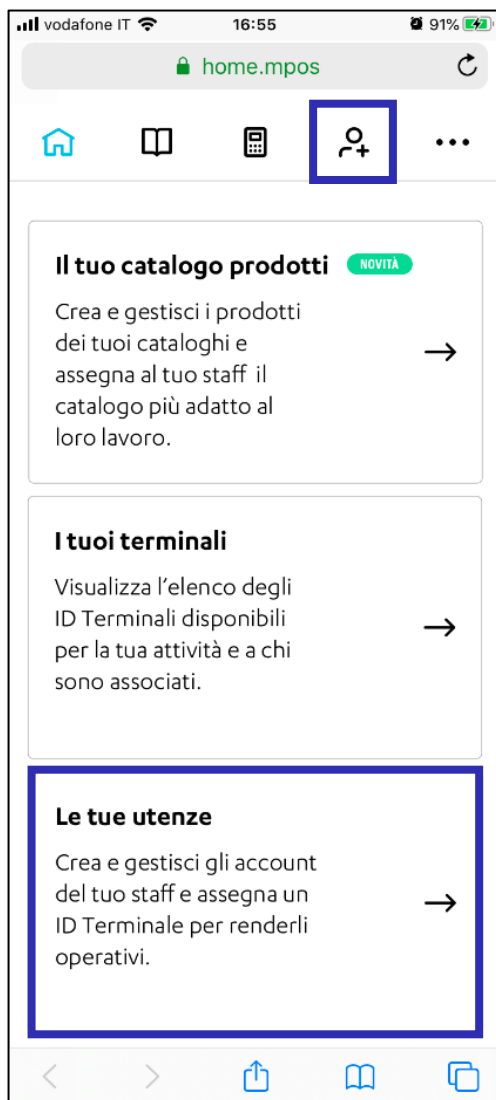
vodafone IT 16:55 91%

home.mpos

Il tuo catalogo prodotti NOVITÀ

Crea e gestisci i prodotti dei tuoi cataloghi e assegna al tuo staff il catalogo più adatto al loro lavoro.

→

I tuoi terminali

Visualizza l'elenco degli ID Terminali disponibili per la tua attività e a chi sono associati.

→

Le tue utenze

Crea e gestisci gli account del tuo staff e assegna un ID Terminale per renderli operativi.

→